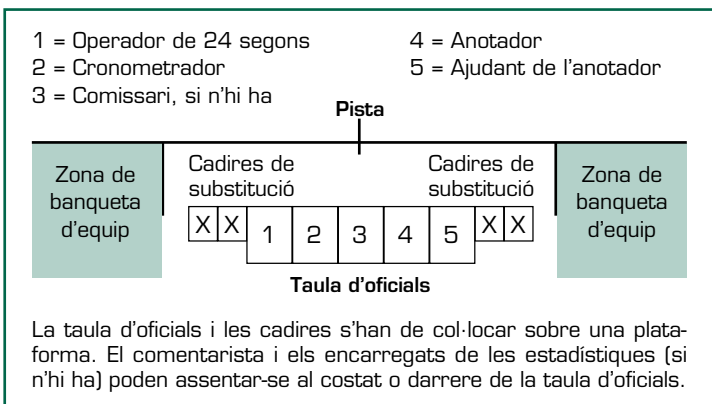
1 = Operador de 24 segons
2 = Cronometrador
3 = Comissari, si n'hi ha

4 = Anotador
5 = Ajudant de l'anotador

Pista

Zona de banqueta d'equip

Cadires de substitució

X X 1 2 3 4 5 X X

Cadires de substitució

Zona de banqueta d'equip

Taula d'oficials

La taula d'oficials i les cadires s'han de col·locar sobre una plataforma. El comentarista i els encarregats de les estadístiques (si n'hi ha) poden assentar-se al costat o darrere de la taula d'oficials.